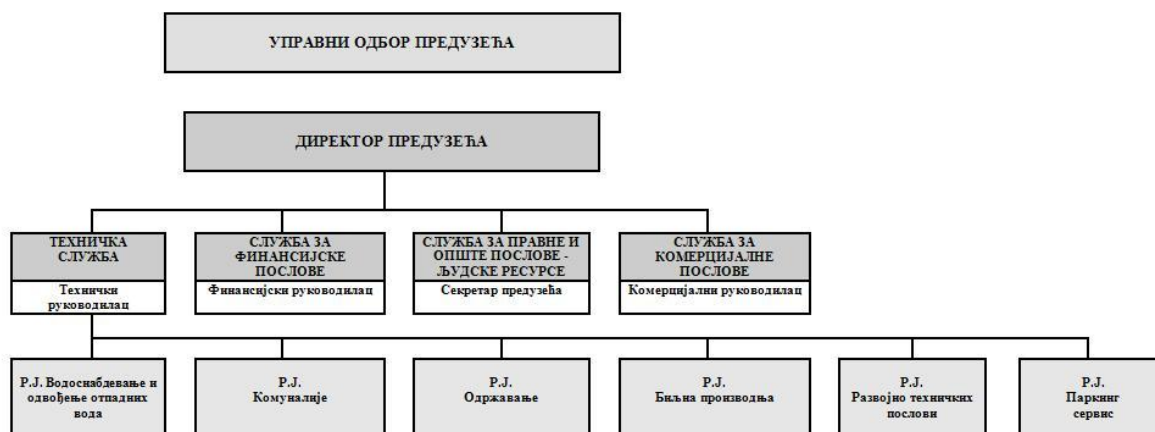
УПРАВНИ ОДБОР ПРЕДУЗЕЋА

ДИРЕКТОР ПРЕДУЗЕЋА

ТЕХНИЧКА СЛУЖБА

Технички руководилац

СЛУЖБА ЗА ФИНАНСИЈСКЕ ПОСЛОВЕ

Финансијски руководилац

СЛУЖБА ЗА ПРАВНЕ И ОПШТЕ ПОСЛОВЕ - ЉУДСКЕ РЕСУРСЕ

Секретар предузећа

СЛУЖБА ЗА КОМЕРЦИЈАЛНЕ ПОСЛОВЕ

Комерцијални руководилац

Р.Ј. Водоснабдевање и одвођење отпадних вода

Р.Ј. Комуналије

Р.Ј. Одржавање

Р.Ј. Биљна производња

Р.Ј. Развојно техничких послови

Р.Ј. Паркинг сервис